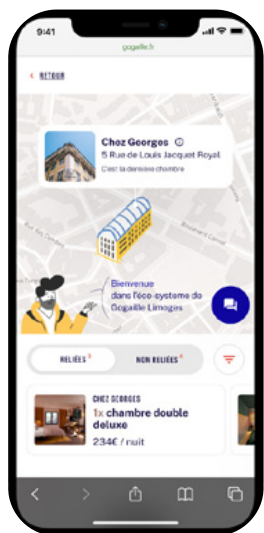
9:41
gogaille.fr

< RETOUR

Chez Georges
5 Rue de Louis Jacquet Royal
C'est la dernière chambre

Bienvenue dans l'éco-système de Gogaille Limoges

RELIÉS
NON RELIÉS

CHEZ GEORGES
1x chambre double deluxe
234€ / nuit